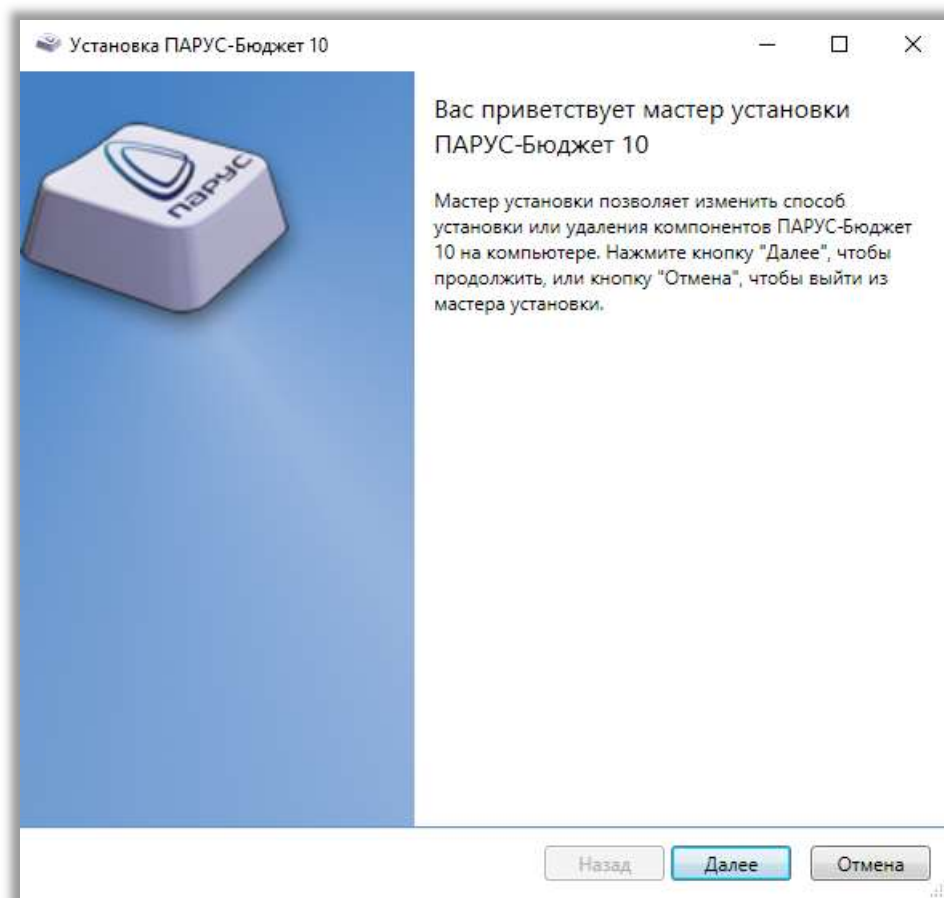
Установка ПАРУС-Бюджет 10

парус

Вас приветствует мастер установки ПАРУС-Бюджет 10

Мастер установки позволяет изменить способ установки или удаления компонентов ПАРУС-Бюджет 10 на компьютере. Нажмите кнопку "Далее", чтобы продолжить, или кнопку "Отмена", чтобы выйти из мастера установки.

Назад Далее Отмена